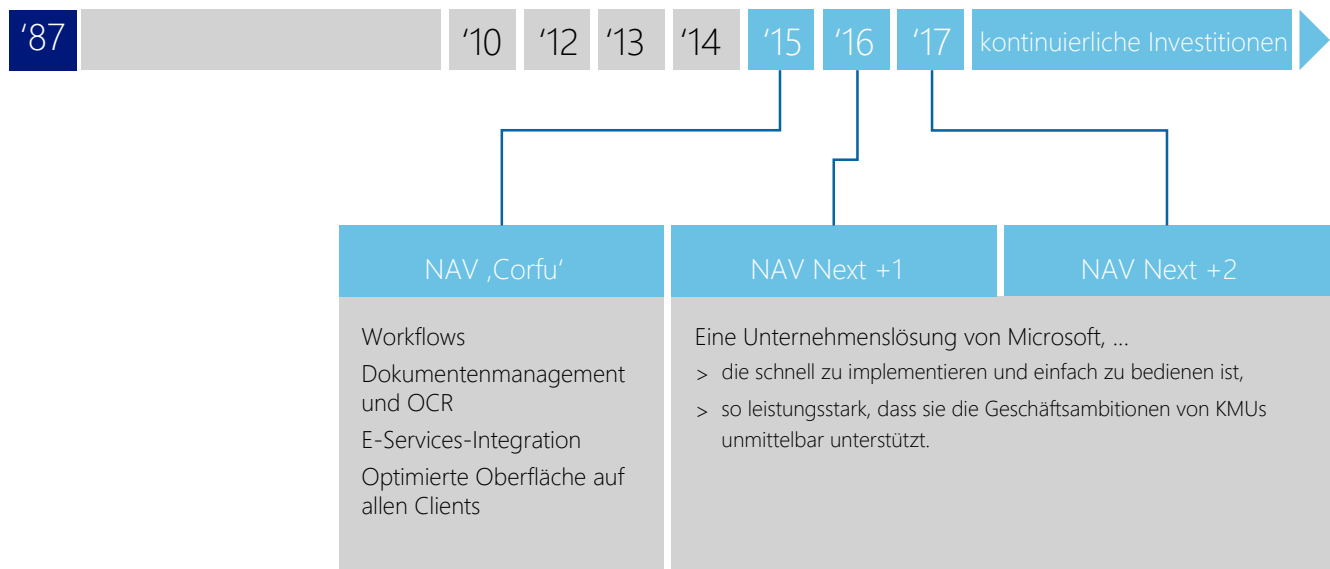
‘87 ‘10 ‘12 ‘13 ‘14 ‘15 ‘16 ‘17 kontinuierliche Investitionen

NAV ‚Corfu‘

Workflows

Dokumentenmanagement und OCR

E-Services-Integration

Optimierte Oberfläche auf allen Clients

NAV Next +1

NAV Next +2

Eine Unternehmenslösung von Microsoft, ...

> die schnell zu implementieren und einfach zu bedienen ist,

> so leistungsstark, dass sie die Geschäftsambitionen von KMUs unmittelbar unterstützt.